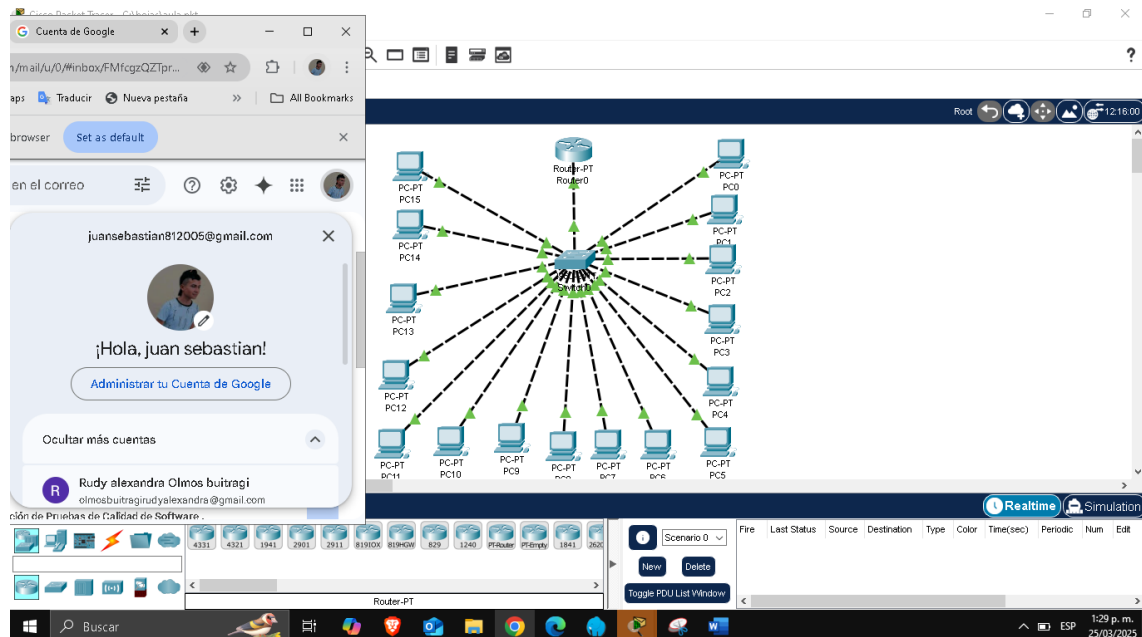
Cisco Packet Tracer - C:\bajar\aula.pkt

Cuenta de Google
n/mail/u/0/#inbox/FMfcgzQZTpr...
aps Traducir Nueva pestaña » All Bookmarks
browser Set as default
en el correo
juansebastian812005@gmail.com
¡Hola, juan sebastian!
Administrar tu Cuenta de Google
Ocultar más cuentas
Rudy alexandra Olmos buitragi
olmosbuitragirudyalexandra@gmail.com
ción de Pruebas de Calidad de Software .

Root 12:16:00

Router-PT
Router0
Switch0
PC-PT PC15
PC-PT PC14
PC-PT PC13
PC-PT PC12
PC-PT PC11
PC-PT PC10
PC-PT PC9
PC-PT PC8
PC-PT PC7
PC-PT PC6
PC-PT PC5
PC-PT PC4
PC-PT PC3
PC-PT PC2
PC-PT PC1
PC-PT PC0

Realtime Simulation

4331 4321 1941 2901 2911 819IOX 819HGW 829 1240 PT-Router PT-Empty 1841 2620
Router-PT

Scenario 0
New Delete
Toggle PDU List Window

| Fire | Last Status | Source | Destination | Type | Color | Time(sec) | Periodic | Num | Edit |
|---|---|---|---|---|---|---|---|---|---|

Buscar
ESP 1:29 p. m. 25/03/2025